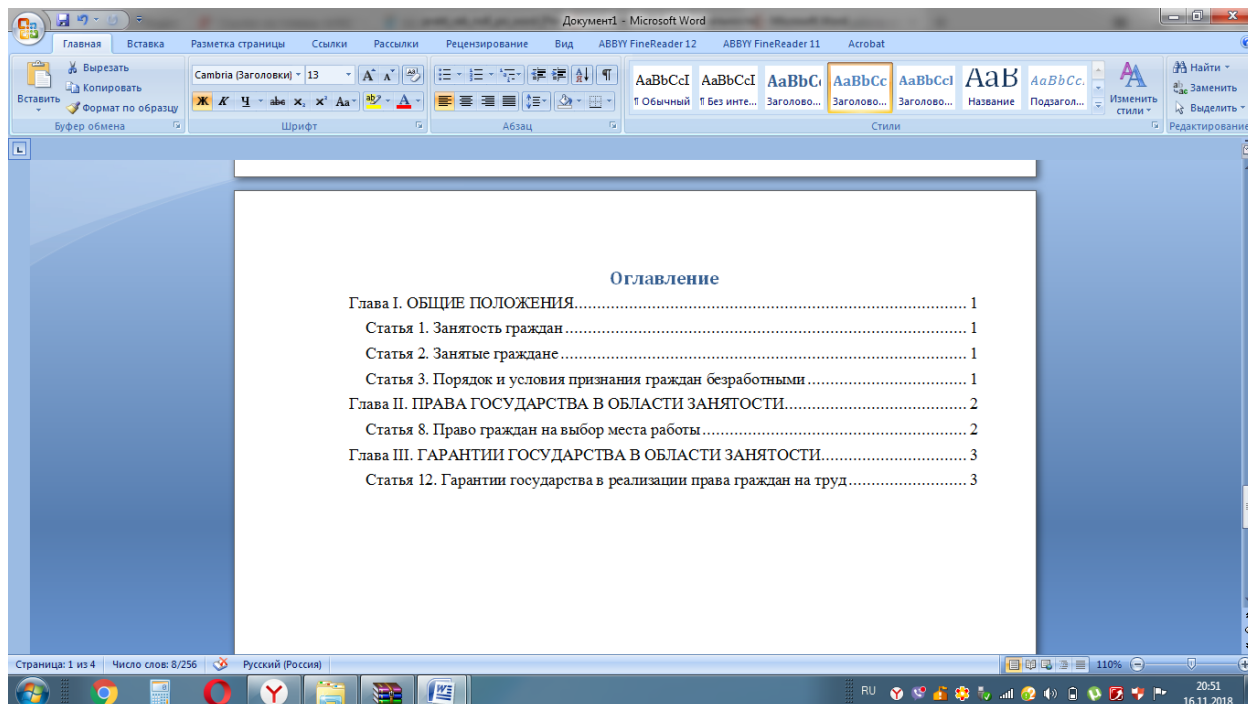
Документ1 - Microsoft Word

Главная Вставка Разметка страницы Ссылки Рассылки Рецензирование Вид ABBYY FineReader 12 ABBYY FineReader 11 Acrobat

Вырезать
Копировать
Вставить
Формат по образцу
Буфер обмена

Cambria (Заголовки) 13
Шрифт

Абзац

AaBbCcI ¶ Обычный
AaBbCcI ¶ Без инте...
AaBbC Заголово...
AaBbCc Заголово...
AaBbCcl Заголово...
AaB Название
AaBbCc. Подзагол...
Изменить стили
Стили

Найти
Заменить
Выделить
Редактирование

Оглавление

Глава I. ОБЩИЕ ПОЛОЖЕНИЯ........................................................................................ 1

Статья 1. Занятость граждан ......................................................................................... 1

Статья 2. Занятые граждане ........................................................................................... 1

Статья 3. Порядок и условия признания граждан безработными ................................... 1

Глава II. ПРАВА ГОСУДАРСТВА В ОБЛАСТИ ЗАНЯТОСТИ........................................ 2

Статья 8. Право граждан на выбор места работы ............................................................ 2

Глава III. ГАРАНТИИ ГОСУДАРСТВА В ОБЛАСТИ ЗАНЯТОСТИ................................. 3

Статья 12. Гарантии государства в реализации права граждан на труд ......................... 3

Страница: 1 из 4 Число слов: 8/256 Русский (Россия) 110%

RU 20:51 16.11.2018